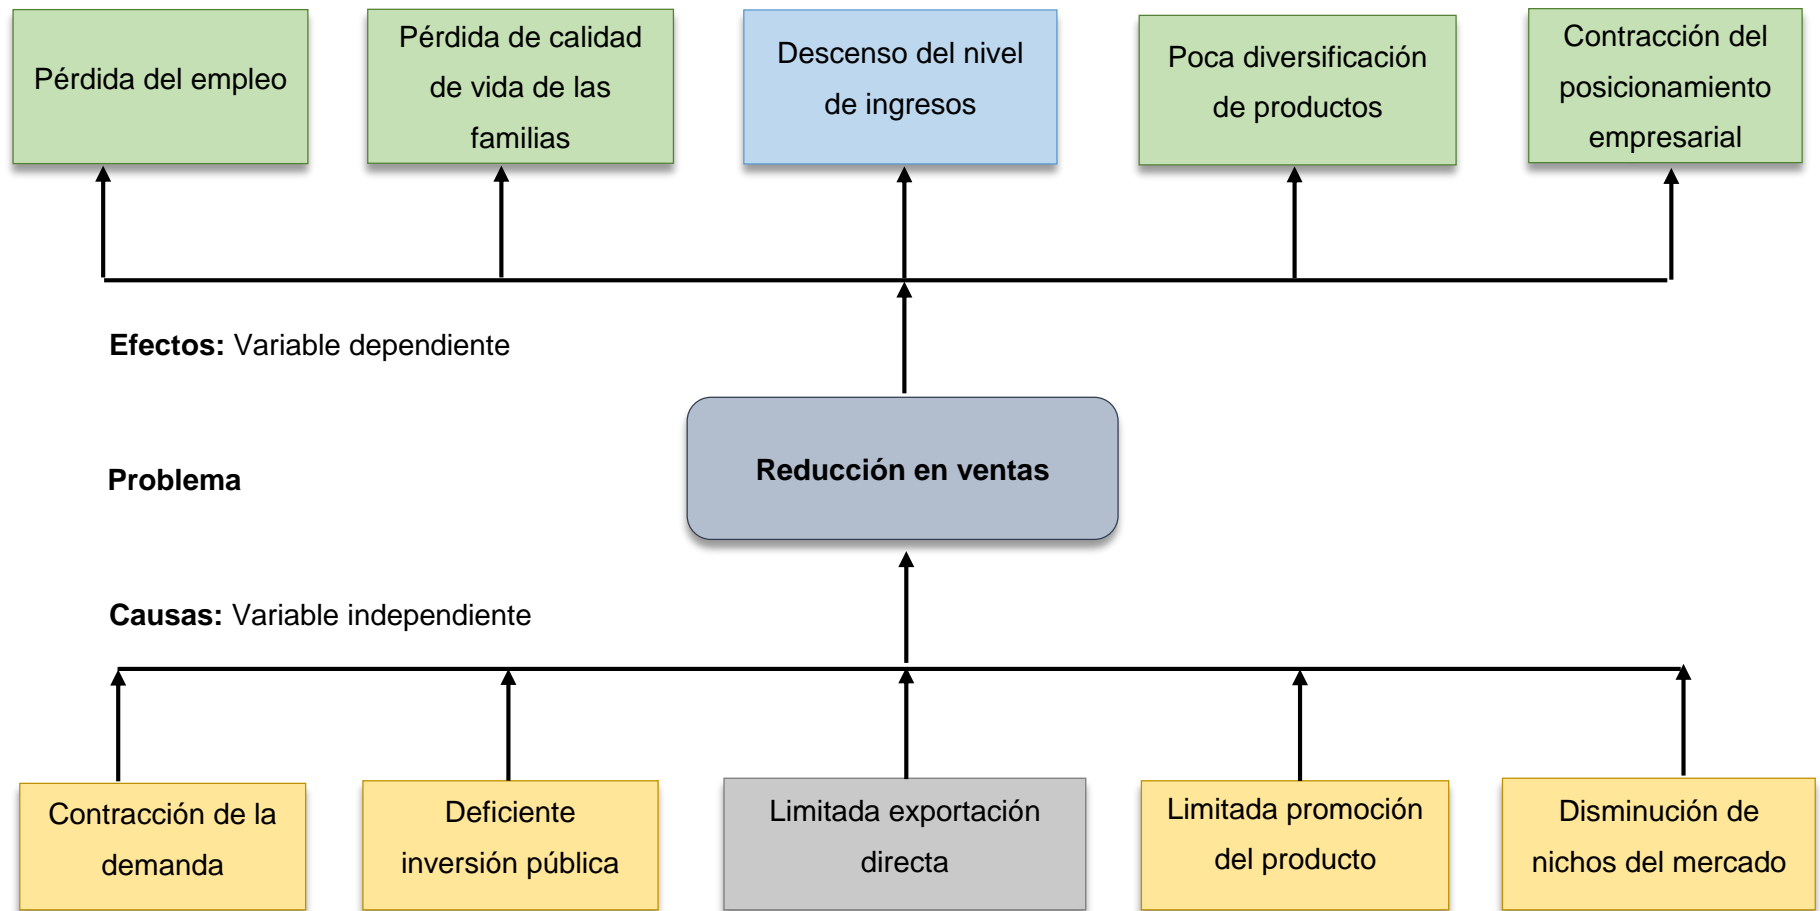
Pérdida del empleo

Pérdida de calidad de vida de las familias

Descenso del nivel de ingresos

Poca diversificación de productos

Contracción del posicionamiento empresarial

**Efectos:** Variable dependiente

**Problema**

**Reducción en ventas**

**Causas:** Variable independiente

Contracción de la demanda

Deficiente inversión pública

Limitada exportación directa

Limitada promoción del producto

Disminución de nichos del mercado